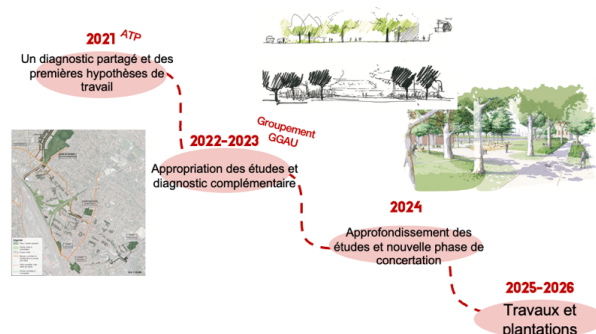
2021 ATP

Un diagnostic partagé et des premières hypothèses de travail

2022-2023

Groupement GGAU

Appropriation des études et diagnostic complémentaire

2024

Approfondissement des études et nouvelle phase de concertation

2025-2026

Travaux et plantations